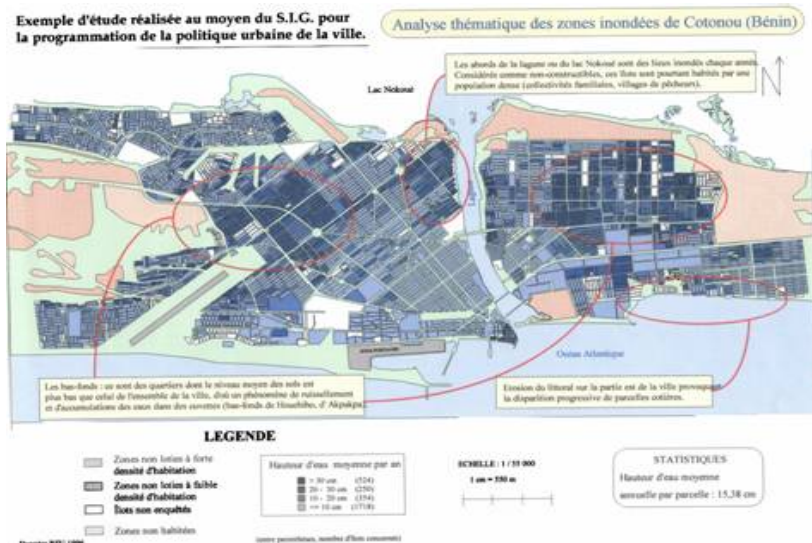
Exemple d'étude réalisée au moyen du S.I.G. pour la programmation de la politique urbaine de la ville.

Analyse thématique des zones inondées de Cotonou (Bénin)

Les abords de la lagune ou du lac Nokoué sont des lieux inondés chaque année. Considérés comme non-constructibles, ces îlots sont pourtant habités par une population dense (collectivités familiales, villages de pêcheurs).

N

Lac Nokoué

Océan Atlantique

Les bas-fonds : ce sont des quartiers dont le niveau moyen des sols est plus bas que celui de l'ensemble de la ville, d'où un phénomène de ruissellement et d'accumulations des eaux dans des cuvettes (bas-fonds de Houéhiho, d'Akpakpa).

Erosion du littoral sur la partie est de la ville provoquant la disparition progressive de parcelles côtières.

LEGENDE

Zones non loties à forte densité d'habitation

Zones non loties à faible densité d'habitation

Îlots non enquêtés

Zones non habitées

Hauteur d'eau moyenne par an

> 30 cm (524)
20 - 30 cm (250)
10 - 20 cm (354)
=< 10 cm (1718)

(entre parenthèses, nombre d'îlots concernés)

ECHELLE : 1 / 55 000
1 cm = 550 m

STATISTIQUES
Hauteur d'eau moyenne annuelle par parcelle : 15,38 cm

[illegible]